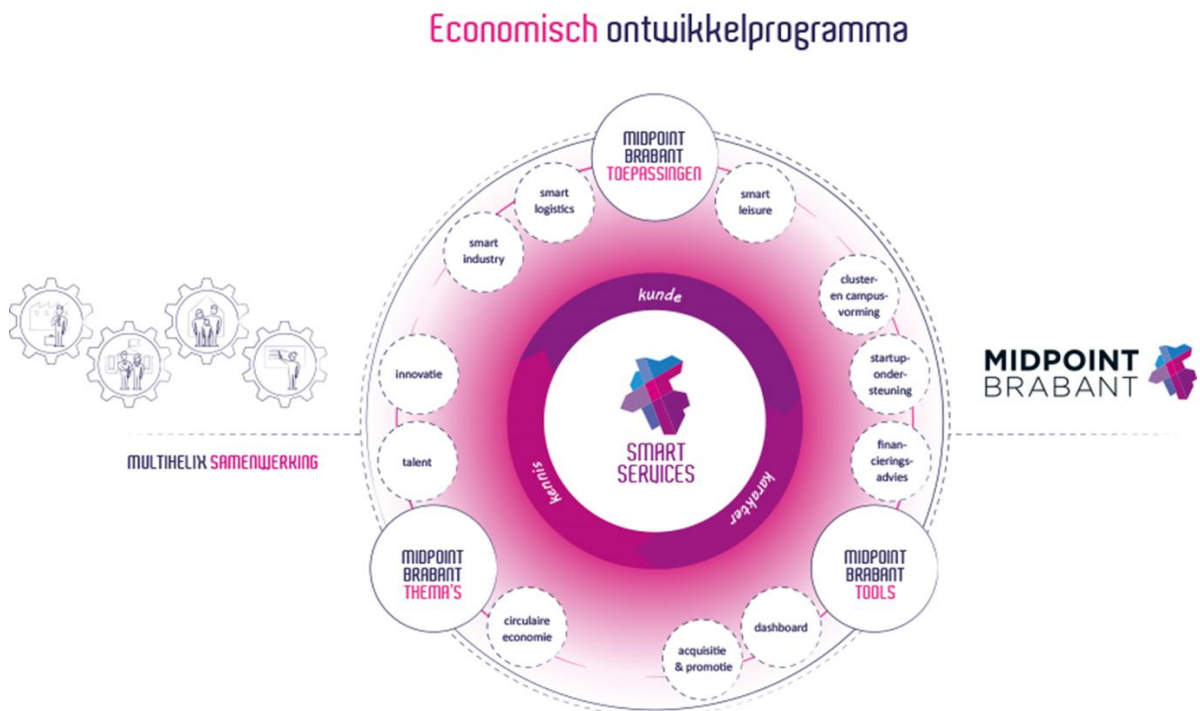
Economisch ontwikkelprogramma

MIDPOINT BRABANT TOEPASSINGEN

smart logistics

smart leisure

smart industry

cluster- en campusvorming

startup-ondersteuning

financieringsadvies

innovatie

talent

kunde

kennis

karakter

SMART SERVICES

MULTIHELIX SAMENWERKING

MIDPOINT BRABANT

MIDPOINT BRABANT THEMA'S

circulaire economie

MIDPOINT BRABANT TOOLS

dashboard

acquisitie & promotie